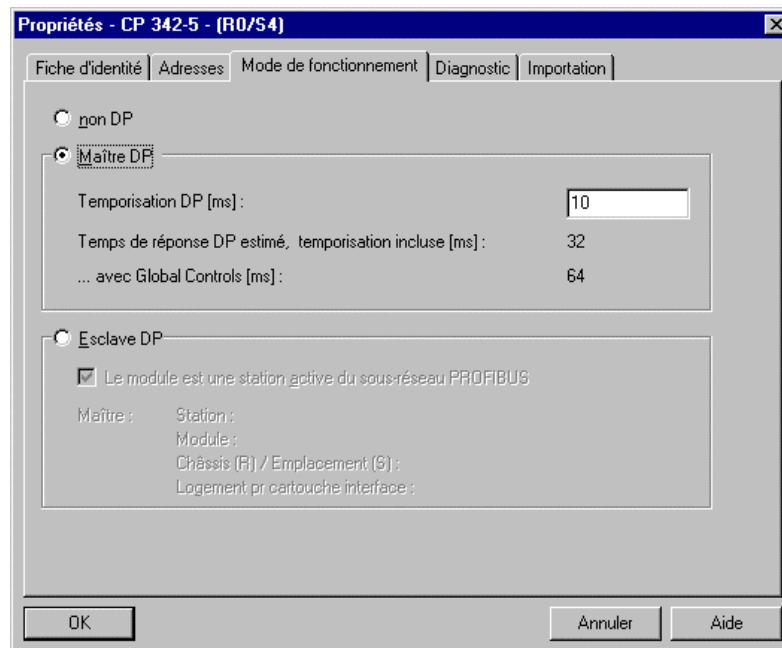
Propriétés - CP 342-5 - (R0/S4)

Fiche d'identité | Adresses | Mode de fonctionnement | Diagnostic | Importation

non DP

Maître DP

Temporisation DP [ms] : 10

Temps de réponse DP estimé, temporisation incluse [ms] : 32

... avec Global Controls [ms] : 64

Esclave DP

Le module est une station active du sous-réseau PROFIBUS

Maître : Station :
Module :
Châssis (R) / Emplacement (S) :
Logement pr cartouche interface :

OK | Annuler | Aide